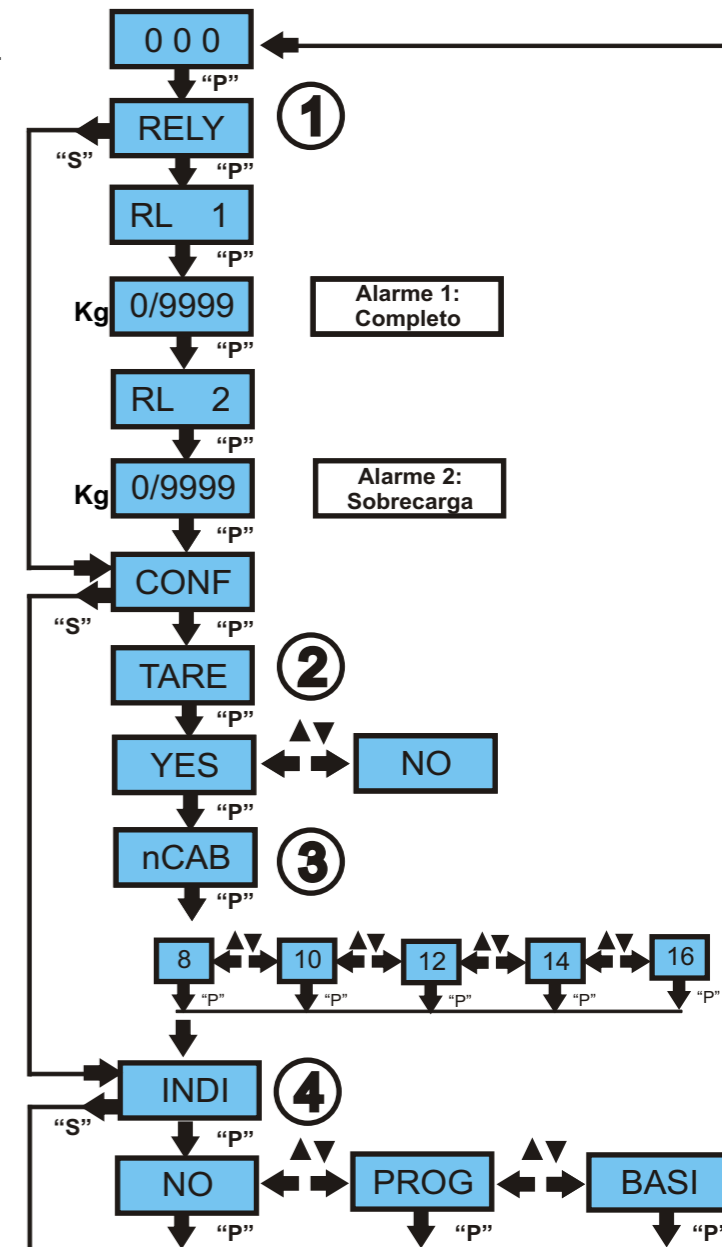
0 0 0

"P"

RELY

①

"S"

"P"

RL 1

"P"

Kg 0/9999

Alarme 1: Completo

"P"

RL 2

"P"

Kg 0/9999

Alarme 2: Sobrecarga

"P"

CONF

"S"

"P"

TARE

②

"P"

YES

▲▼

NO

"P"

nCAB

③

"P"

8 ▲▼ 10 ▲▼ 12 ▲▼ 14 ▲▼ 16

"P" "P" "P" "P" "P"

INDI

④

"S"

"P"

NO ▲▼ PROG ▲▼ BASI

"P" "P" "P"